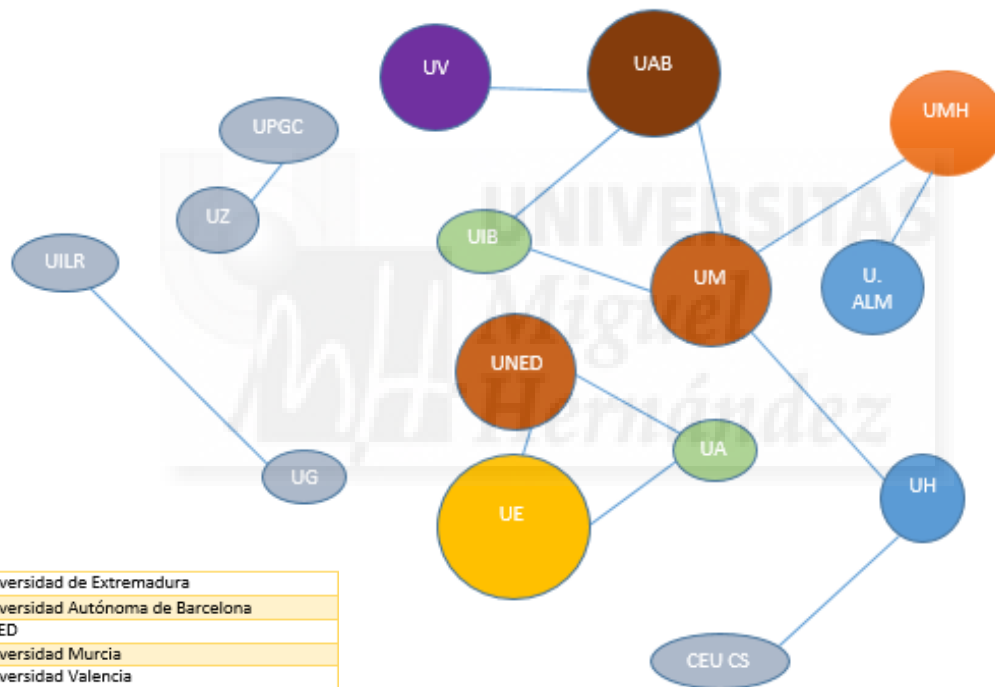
UV

UAB

UMH

UPGC

UZ

UIB

UM

U. ALM

UILR

UNED

UA

UG

UE

UH

CEU CS

UNIVERSITAS Miguel Hernández

| versidad de Extremadura |
|---|
| versidad Autónoma de Barcelona |
| ED |
| versidad Murcia |
| versidad Valencia |